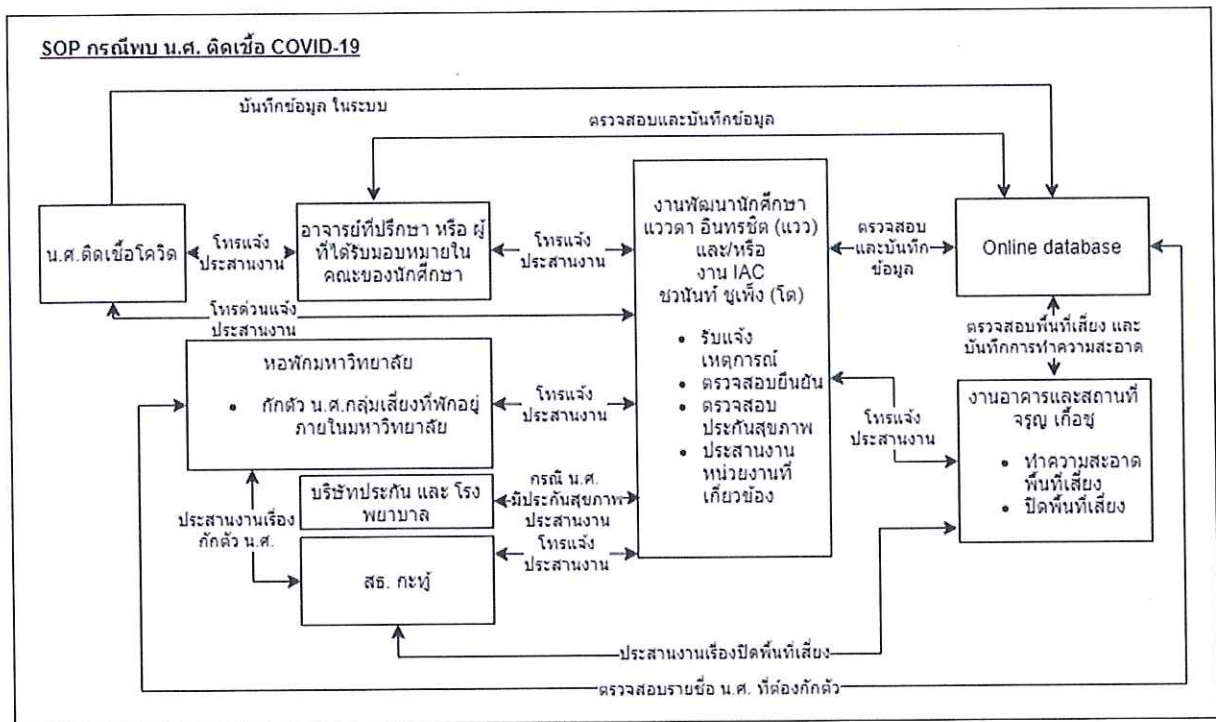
SOP กรณีพบ น.ศ. ติดเชื้อ COVID-19

บันทึกข้อมูล ในระบบ

ตรวจสอบและบันทึกข้อมูล

น.ศ.ติดเชื้อโควิด

โทรแจ้ง ประสานงาน

อาจารย์ที่ปรึกษา หรือ ผู้ที่ได้รับมอบหมายในคณะของนักศึกษา

โทรแจ้ง ประสานงาน

งานพัฒนานักศึกษา แววดา อินทรชิต (แวว) และ/หรือ งาน IAC ชวนันท์ ชูเพ็ง (โต)

• รับแจ้งเหตุการณ์
• ตรวจสอบยืนยัน
• ตรวจสอบประกันสุขภาพ
• ประสานงานหน่วยงานที่เกี่ยวข้อง

ตรวจสอบและบันทึกข้อมูล

Online database

โทรด่วนแจ้ง ประสานงาน

ตรวจสอบพื้นที่เสี่ยง และ บันทึกการทำความสะอาด

หอพักมหาวิทยาลัย

• กักตัว น.ศ.กลุ่มเสี่ยงที่พักอยู่ภายในมหาวิทยาลัย

โทรแจ้ง ประสานงาน

โทรแจ้ง ประสานงาน

งานอาคารและสถานที่ จรูญ เกื้อชู

• ทำความสะอาดพื้นที่เสี่ยง
• ปิดพื้นที่เสี่ยง

บริษัทประกัน และ โรงพยาบาล

กรณี น.ศ. มีประกันสุขภาพ ประสานงาน

ประสานงานเรื่องกักตัว น.ศ.

สธ. กะทู้

โทรแจ้ง ประสานงาน

ประสานงานเรื่องปิดพื้นที่เสี่ยง

ตรวจสอบรายชื่อ น.ศ. ที่ต้องกักตัว